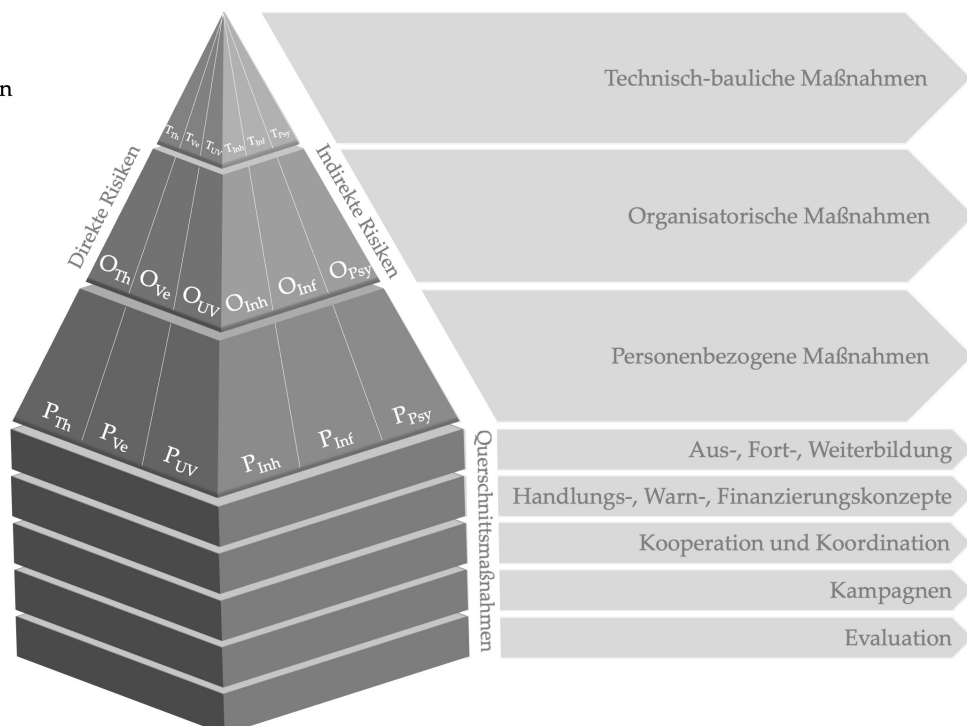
n

$T_{Th}$ $T_{Ve}$ $T_{UV}$ $T_{Inh}$ $T_{Inf}$ $T_{Psy}$

Direkte Risiken

Indirekte Risiken

$O_{Th}$ $O_{Ve}$ $O_{UV}$ $O_{Inh}$ $O_{Inf}$ $O_{Psy}$

$P_{Th}$ $P_{Ve}$ $P_{UV}$ $P_{Inh}$ $P_{Inf}$ $P_{Psy}$

Querschnittsmaßnahmen

Technisch-bauliche Maßnahmen

Organisatorische Maßnahmen

Personenbezogene Maßnahmen

Aus-, Fort-, Weiterbildung

Handlungs-, Warn-, Finanzierungskonzepte

Kooperation und Koordination

Kampagnen

Evaluation